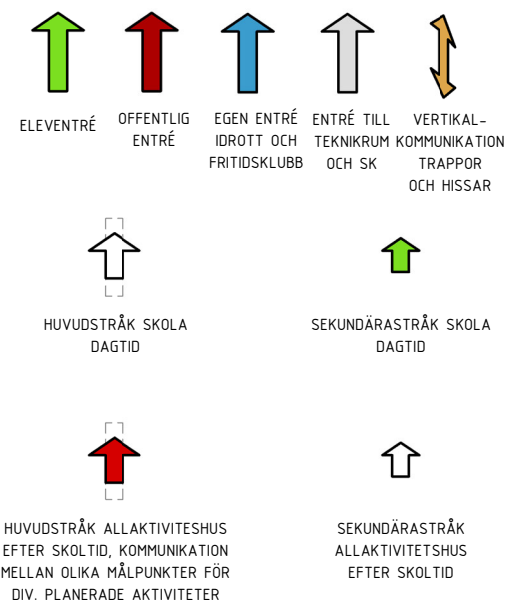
ELEVENTRÉ

OFFENTLIG ENTRÉ

EGEN ENTRÉ IDROTT OCH FRITIDSKLUBB

ENTRÉ TILL TEKNIKRUM OCH SK

VERTIKAL-KOMMUNIKATION TRAPPOR OCH HISSAR

HUVUDSTRÅK SKOLA DAGTID

SEKUNDÄRASTRÅK SKOLA DAGTID

HUVUDSTRÅK ALLAKTIVITESHUS EFTER SKOLTID, KOMMUNIKATION MELLAN OLIKA MÅLPUNKTER FÖR DIV. PLANERADE AKTIVITETER

SEKUNDÄRASTRÅK ALLAKTIVITETSHUS EFTER SKOLTID